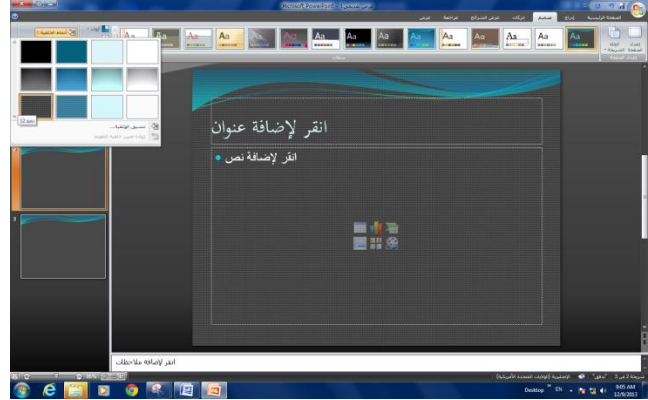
Microsoft PowerPoint - [عرض تقديمي1]

الصفحة الرئيسية
إدراج
تصميم
حركات
عرض الشرائح
مراجعة
عرض

Aa
Aa
Aa
Aa
Aa
Aa
Aa
Aa
Aa
Aa
Aa
Aa
Aa
Aa
Aa

أنماط الخلفية

تنسيق الخلفية...
إعادة تعيين خلفية الشريحة

انقر لإضافة عنوان

انقر لإضافة نص

انقر لإضافة ملاحظات

1
2

شريحة 2 من 2
"تدفق"
العربية (الولايات المتحدة الأمريكية)

Desktop
EN
9:05 AM
12/9/2013